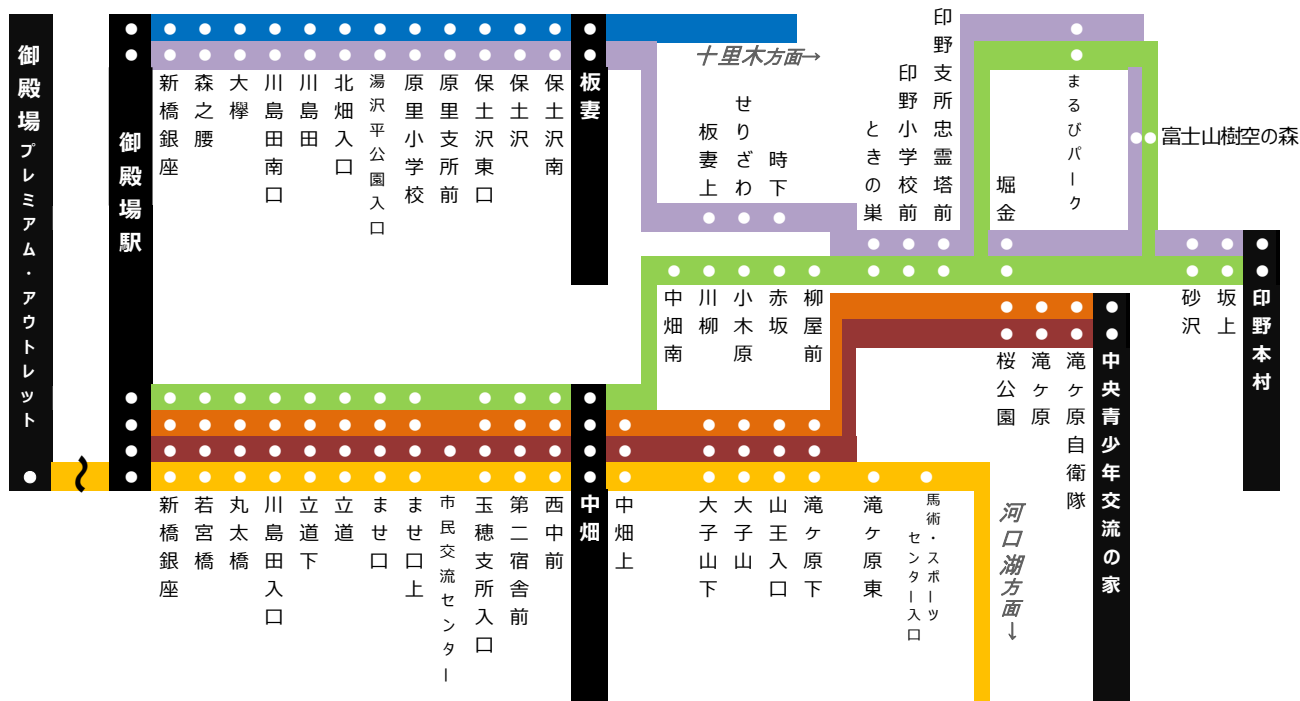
御殿場プレミアム・アウトレット

御殿場駅

新橋銀座
森之腰
大欅
川島田南口
川島田
北畑入口
湯沢平公園入口
原里小学校
原里支所前
保土沢東口
保土沢
保土沢南

板妻

十里木方面→

板妻上
せりざわ
時下
ときの巣
印野小学校前
印野支所忠霊塔前
堀金
まるびパーク
富士山樹空の森

中畑南
川柳
小木原
赤坂
柳屋前

桜公園
滝ヶ原
滝ヶ原自衛隊

中央青少年交流の家

砂沢
坂上

印野本村

新橋銀座
若宮橋
丸太橋
川島田入口
立道下
立道
ませ口
ませ口上
市民交流センター
玉穂支所入口
第二宿舎前
西中前

中畑

中畑上
大子山下
大子山
山王入口
滝ヶ原下
滝ヶ原東
馬術・スポーツセンター入口

河口湖方面↓